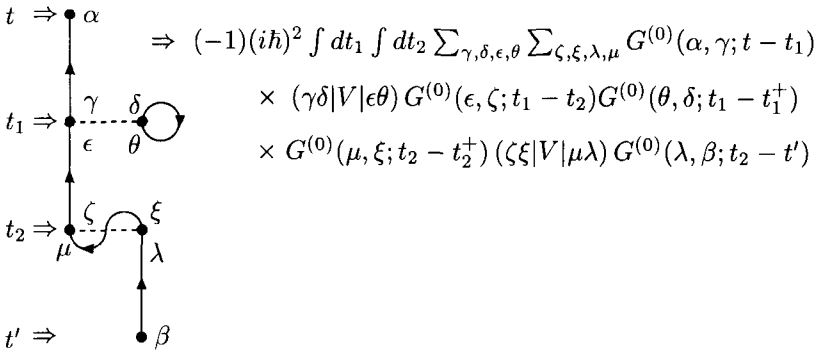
$t \Rightarrow$ $\alpha$

$t_1 \Rightarrow$ $\gamma$ $\delta$ $\epsilon$ $\theta$

$t_2 \Rightarrow$ $\zeta$ $\xi$ $\mu$ $\lambda$

$t' \Rightarrow$ $\beta$

$\Rightarrow \ (-1)(i\hbar)^2 \int dt_1 \int dt_2 \sum_{\gamma,\delta,\epsilon,\theta} \sum_{\zeta,\xi,\lambda,\mu} G^{(0)}(\alpha,\gamma;t-t_1)$

$\times \ (\gamma\delta|V|\epsilon\theta)\, G^{(0)}(\epsilon,\zeta;t_1-t_2) G^{(0)}(\theta,\delta;t_1-t_1^{+})$

$\times \ G^{(0)}(\mu,\xi;t_2-t_2^{+})\,(\zeta\xi|V|\mu\lambda)\, G^{(0)}(\lambda,\beta;t_2-t')$